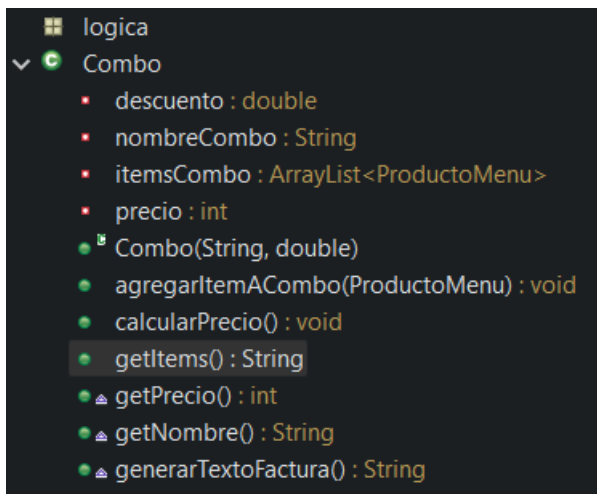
logica
Combo
descuento : double
nombreCombo : String
itemsCombo : ArrayList<ProductoMenu>
precio : int
Combo(String, double)
agregarItemACombo(ProductoMenu) : void
calcularPrecio() : void
getItems() : String
getPrecio() : int
getNombre() : String
generarTextoFactura() : String